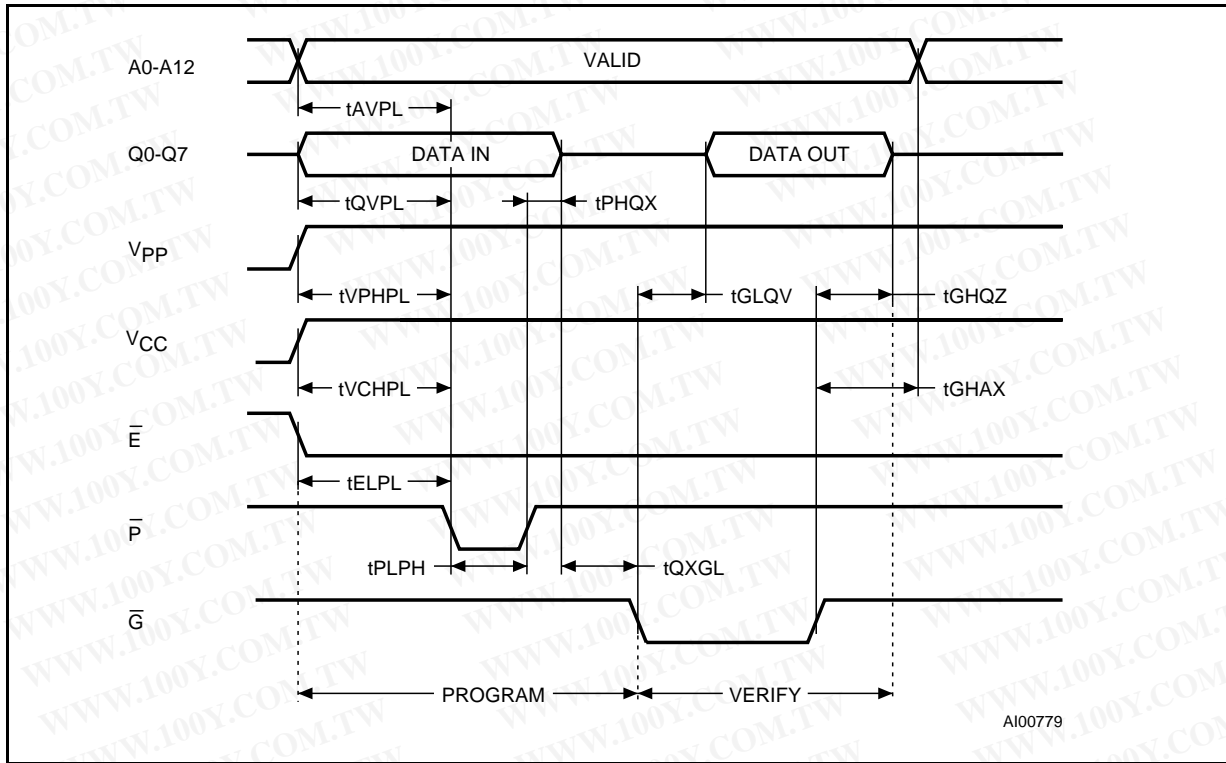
A0-A12
VALID
tAVPL
Q0-Q7
DATA IN
DATA OUT
tQVPL
tPHQX
$V_{PP}$
tVPHPL
tGLQV
tGHQZ
$V_{CC}$
tVCHPL
tGHAX
$\overline{E}$
tELPL
$\overline{P}$
tPLPH
tQXGL
$\overline{G}$
PROGRAM
VERIFY
AI00779
WWW.100Y.COM.TW